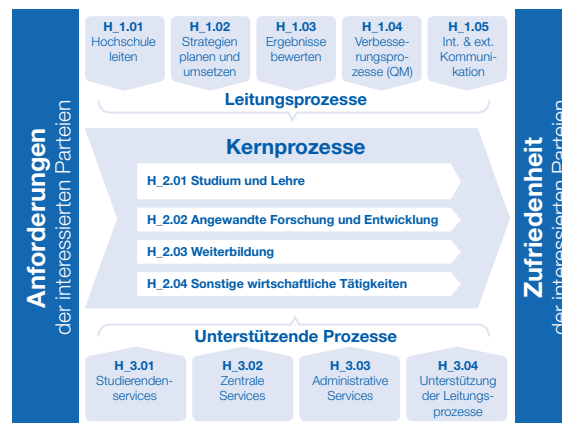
Anforderungen
der interessierten Parteien

H_1.01
Hochschule leiten

H_1.02
Strategien planen und umsetzen

H_1.03
Ergebnisse bewerten

H_1.04
Verbesserungsprozess (QM)

H_1.05
Int. & ext. Kommunikation

Leitungsprozesse

Kernprozesse

H_2.01 Studium und Lehre

H_2.02 Angewandte Forschung und Entwicklung

H_2.03 Weiterbildung

H_2.04 Sonstige wirtschaftliche Tätigkeiten

Unterstützende Prozesse

H_3.01
Studierendenservices

H_3.02
Zentrale Services

H_3.03
Administrative Services

H_3.04
Unterstützung der Leitungsprozesse

Zufriedenheit
der interessierten Parteien